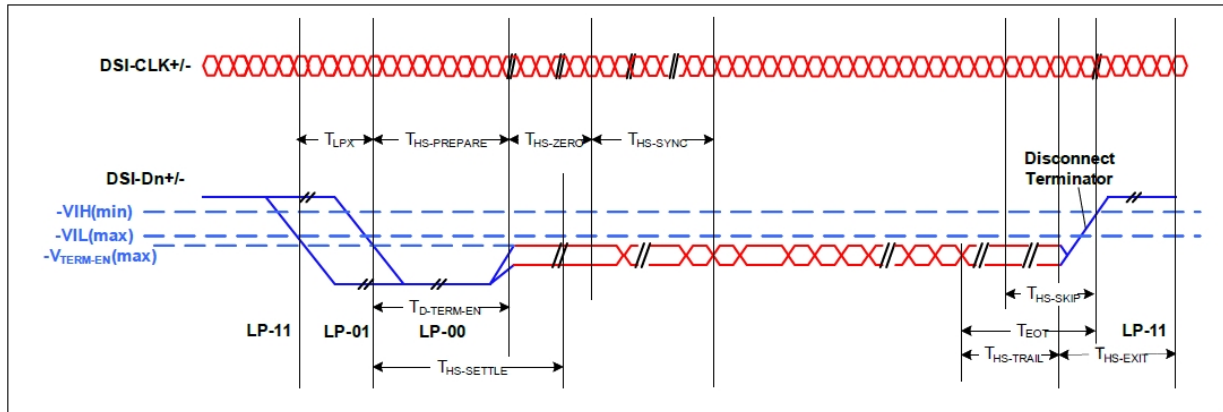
DSI-CLK+/-

$T_{LPX}$ $T_{HS-PREPARE}$ $T_{HS-ZERO}$ $T_{HS-SYNC}$

DSI-Dn+/-

Disconnect Terminator

-VIH(min)
-VIL(max)
-$V_{TERM-EN}$(max)

$T_{D-TERM-EN}$

$T_{HS-SKIP}$

$T_{EOT}$

LP-11 LP-01 LP-00

LP-11

$T_{HS-SETTLE}$

$T_{HS-TRAIL}$ $T_{HS-EXIT}$